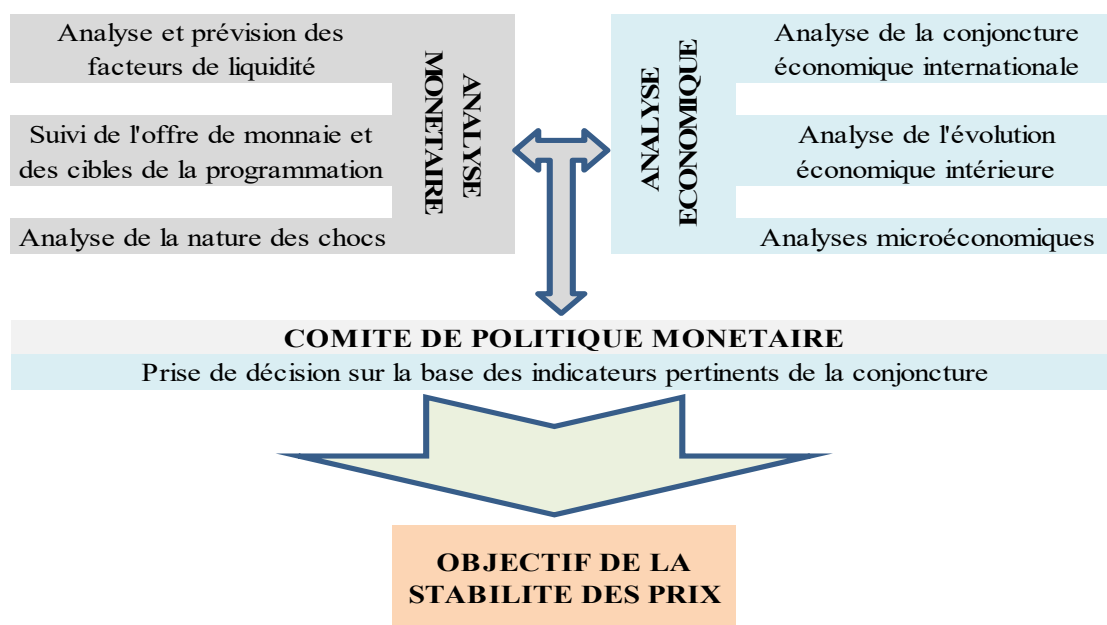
Analyse et prévision des facteurs de liquidité

Suivi de l'offre de monnaie et des cibles de la programmation

Analyse de la nature des chocs

ANALYSE MONETAIRE

ANALYSE ECONOMIQUE

Analyse de la conjoncture économique internationale

Analyse de l'évolution économique intérieure

Analyses microéconomiques

COMITE DE POLITIQUE MONETAIRE

Prise de décision sur la base des indicateurs pertinents de la conjoncture

OBJECTIF DE LA STABILITE DES PRIX